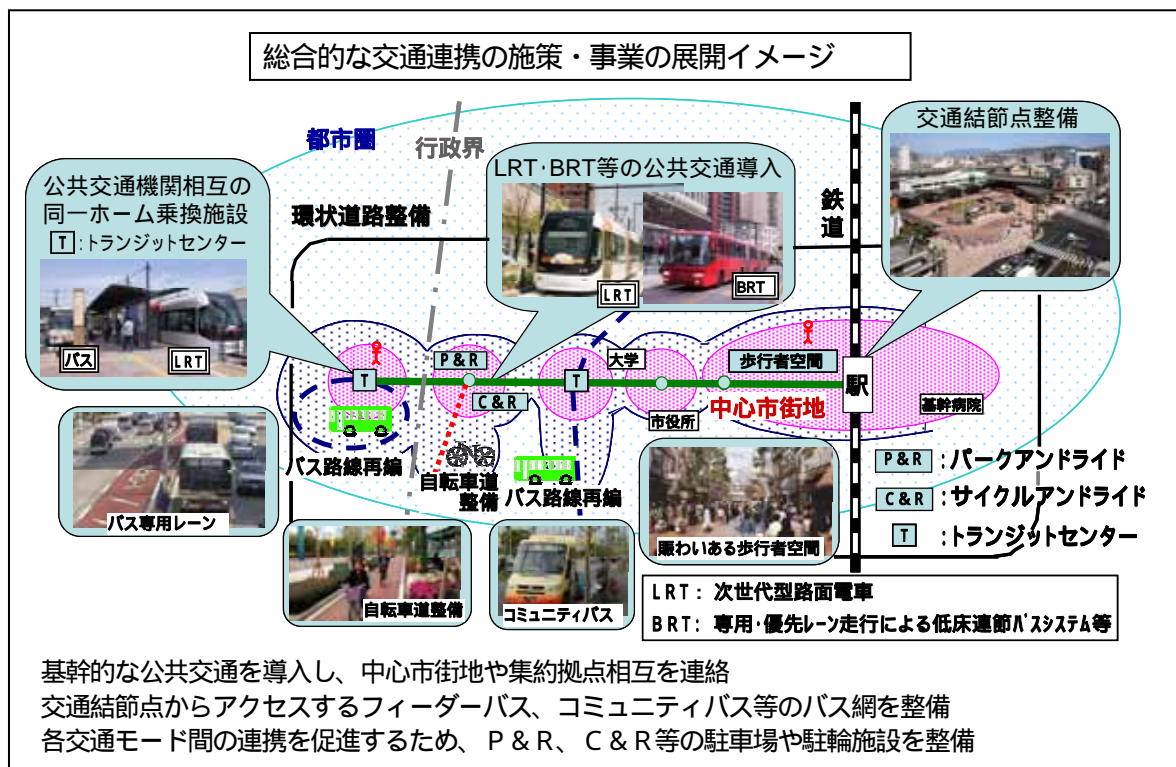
総合的な交通連携の施策・事業の展開イメージ

都市圏

行政界

交通結節点整備

公共交通機関相互の同一ホーム乗換施設

T :トランジットセンター

バス

LRT

環状道路整備

LRT･BRT等の公共交通導入

LRT

BRT

鉄道

P&R

大学

歩行者空間

T

T

駅

C&R

中心市街地

市役所

基幹病院

バス路線再編

自転車道整備

バス路線再編

バス専用レーン

賑わいある歩行者空間

自転車道整備

コミュニティバス

P&R :パークアンドライド

C&R :サイクルアンドライド

T :トランジットセンター

LRT: 次世代型路面電車

BRT: 専用･優先レーン走行による低床連節バスシステム等

基幹的な公共交通を導入し、中心市街地や集約拠点相互を連絡
交通結節点からアクセスするフィーダーバス、コミュニティバス等のバス網を整備
各交通モード間の連携を促進するため、P&R、C&R等の駐車場や駐輪施設を整備